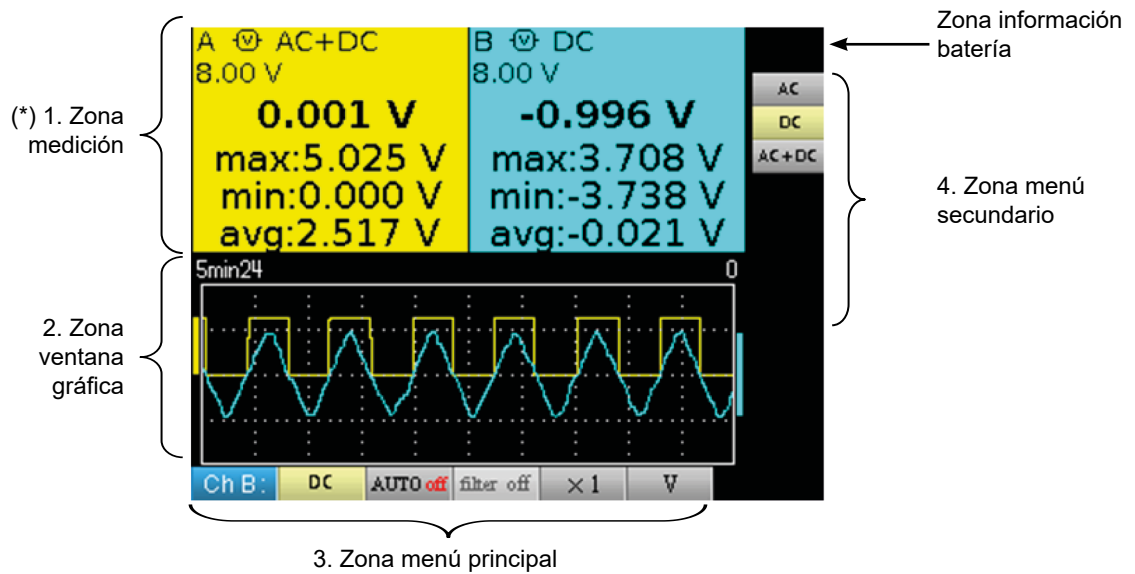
(*) 1. Zona medición

A ⊙ AC+DC
8.00 V
0.001 V
max:5.025 V
min:0.000 V
avg:2.517 V

B ⊙ DC
8.00 V
-0.996 V
max:3.708 V
min:-3.738 V
avg:-0.021 V

Zona información batería

AC
DC
AC+DC

4. Zona menú secundario

5min24
0

2. Zona ventana gráfica

Ch B: | DC | AUTO off | filter off | ×1 | V

3. Zona menú principal